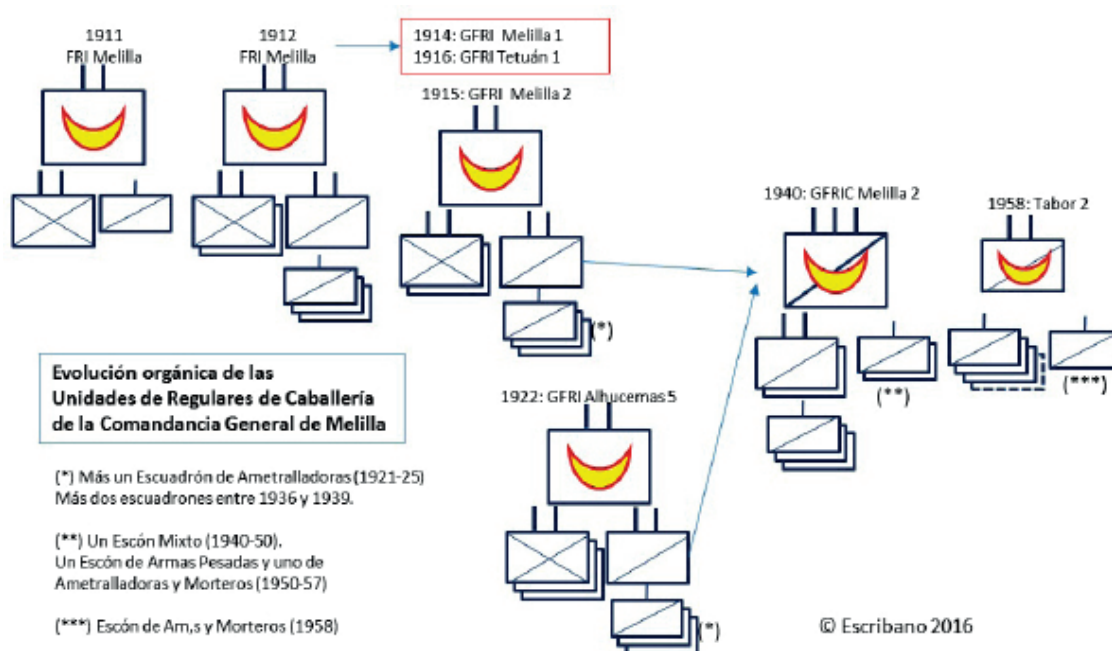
1911
FRI Melilla

1912
FRI Melilla

1914: GFRI Melilla 1
1916: GFRI Tetuán 1

1915: GFRI Melilla 2

(*)

1940: GFRIC Melilla 2

(**)

1958: Tabor 2

(***)

Evolución orgánica de las Unidades de Regulares de Caballería de la Comandancia General de Melilla

1922: GFRI Alhucemas 5

(*)

(*) Más un Escuadrón de Ametralladoras (1921-25)
Más dos escuadrones entre 1936 y 1939.

(**) Un Escón Mixto (1940-50).
Un Escón de Armas Pesadas y uno de Ametralladoras y Morteros (1950-57)

(***) Escón de Am,s y Morteros (1958)

© Escribano 2016